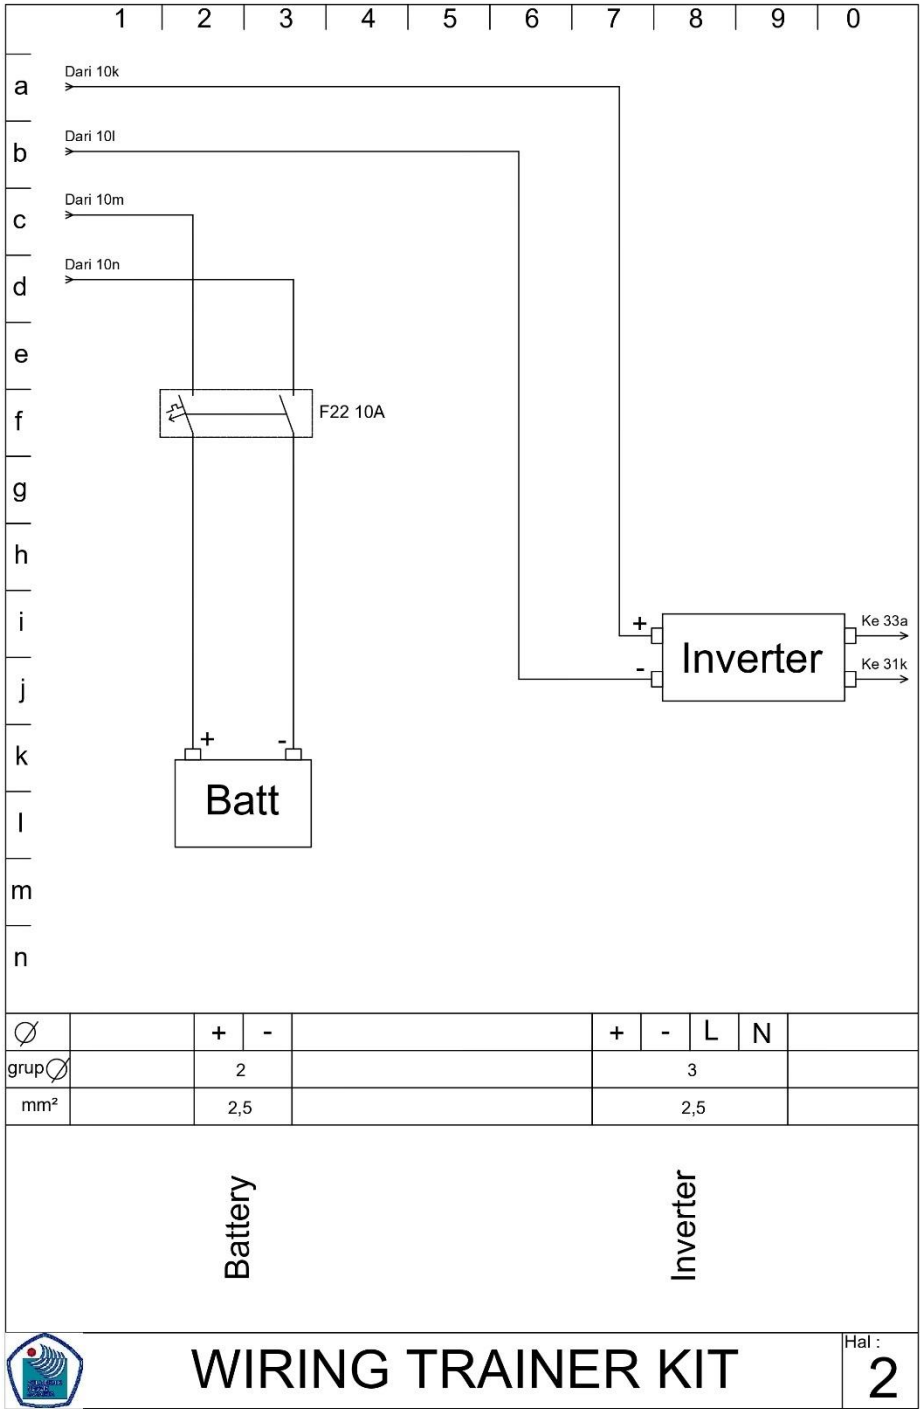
1 2 3 4 5 6 7 8 9 0

a
b
c
d
e
f
g
h
i
j
k
l
m
n

Dari 10k
Dari 10l
Dari 10m
Dari 10n

F22 10A

+
-
Inverter
Ke 33a
Ke 31k

+
-
Batt

| $\varnothing$ | | + | - | | + | - | L | N | |
|---|---|---|---|---|---|---|---|---|---|
| grup$\varnothing$ | | 2 | | | 3 | | | | |
| mm² | | 2,5 | | | 2,5 | | | | |

Battery

Inverter

WIRING TRAINER KIT

Hal :
2